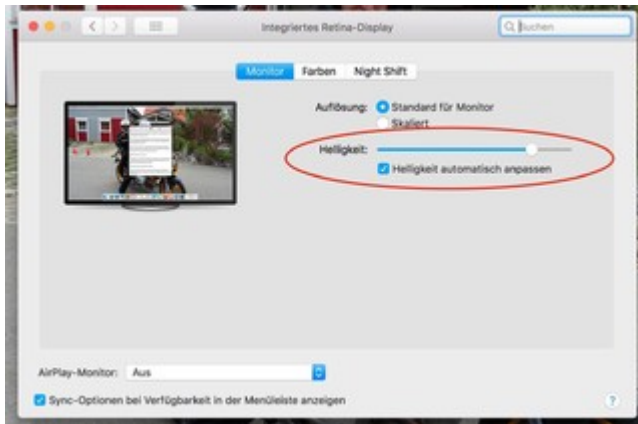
Integriertes Retina-Display

Suchen

Monitor Farben Night Shift

Auflösung: Standard für Monitor

Skaliert

Helligkeit:

Helligkeit automatisch anpassen

AirPlay-Monitor: Aus

Sync-Optionen bei Verfügbarkeit in der Menüleiste anzeigen

?